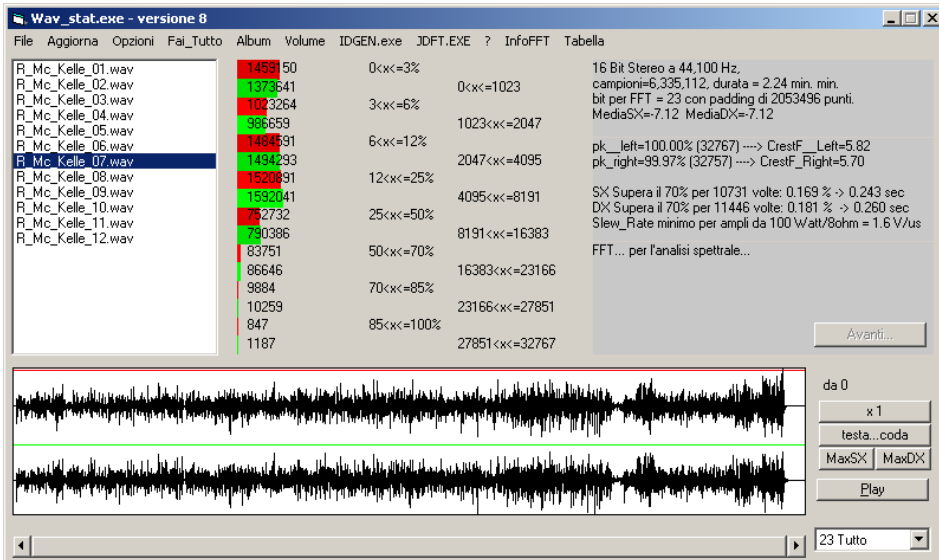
Wav_stat.exe - versione 8

File Aggiorna Opzioni Fai_Tutto Album Volume IDGEN.exe JDFT.EXE ? InfoFFT Tabella

R_Mc_Kelle_01.wav
R_Mc_Kelle_02.wav
R_Mc_Kelle_03.wav
R_Mc_Kelle_04.wav
R_Mc_Kelle_05.wav
R_Mc_Kelle_06.wav
R_Mc_Kelle_07.wav
R_Mc_Kelle_08.wav
R_Mc_Kelle_09.wav
R_Mc_Kelle_10.wav
R_Mc_Kelle_11.wav
R_Mc_Kelle_12.wav

1459150 0<x<=3%
1373641 0<x<=1023
1023264 3<x<=6%
986659 1023<x<=2047
1484591 6<x<=12%
1494293 2047<x<=4095
1520891 12<x<=25%
1592041 4095<x<=8191
752732 25<x<=50%
790386 8191<x<=16383
83751 50<x<=70%
86646 16383<x<=23166
9884 70<x<=85%
10259 23166<x<=27851
847 85<x<=100%
1187 27851<x<=32767

16 Bit Stereo a 44,100 Hz,
campioni=6,335,112, durata = 2.24 min. min.
bit per FFT = 23 con padding di 2053496 punti.
MediaSX=-7.12 MediaDX=-7.12

pk__left=100.00% (32767) ----> CrestF__Left=5.82
pk_right=99.97% (32757) ----> CrestF_Right=5.70

SX Supera il 70% per 10731 volte: 0.169 % -> 0.243 sec
DX Supera il 70% per 11446 volte: 0.181 % -> 0.260 sec
Slew_Rate minimo per ampli da 100 Watt/8ohm = 1.6 V/us

FFT... per l'analisi spettrale...

Avanti...

da 0
x 1
testa...coda
MaxSX MaxDX
Play

23 Tutto